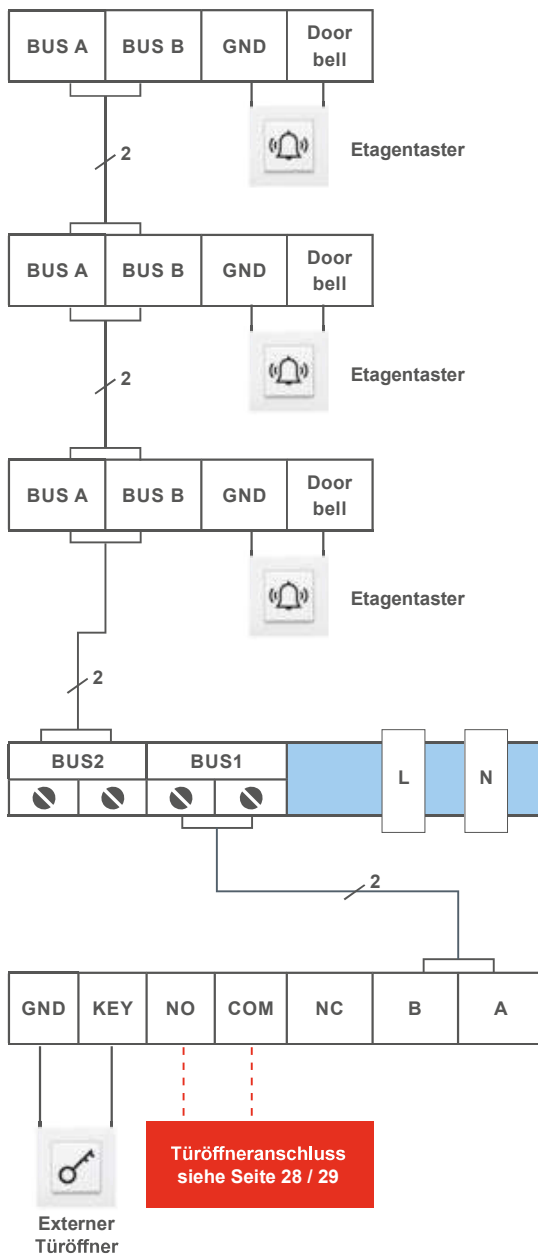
| BUS A | BUS B | GND | Door bell |
|---|---|---|---|

2

Etagentaster

| BUS A | BUS B | GND | Door bell |
|---|---|---|---|

2

Etagentaster

| BUS A | BUS B | GND | Door bell |
|---|---|---|---|

2

Etagentaster

BUS2 BUS1 L N

2

| GND | KEY | NO | COM | NC | B | A |
|---|---|---|---|---|---|---|

Türöffneranschluss siehe Seite 28 / 29

Externer Türöffner